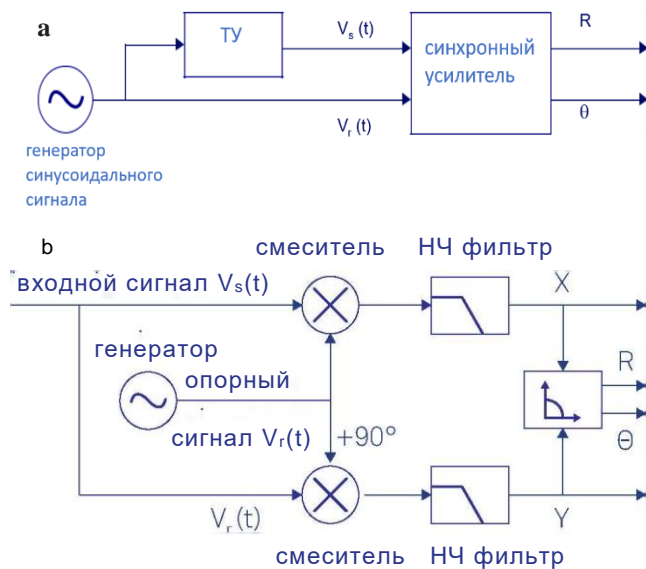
a

ТУ

$V_s(t)$

синхронный усилитель

R

θ

$V_r(t)$

генератор синусоидального сигнала

b

смеситель

НЧ фильтр

входной сигнал $V_s(t)$

X

генератор

опорный

сигнал $V_r(t)$

+90°

R

Θ

$V_r(t)$

Y

смеситель

НЧ фильтр